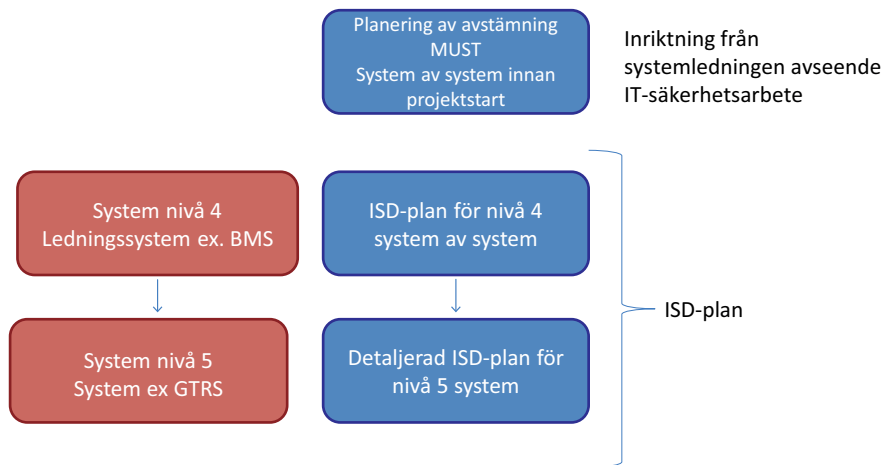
Planering av avstämning MUST
System av system innan projektstart

Inriktning från systemledningen avseende IT-säkerhetsarbete

System nivå 4
Ledningssystem ex. BMS

System nivå 5
System ex GTRS

ISD-plan för nivå 4 system av system

Detaljerad ISD-plan för nivå 5 system

ISD-plan